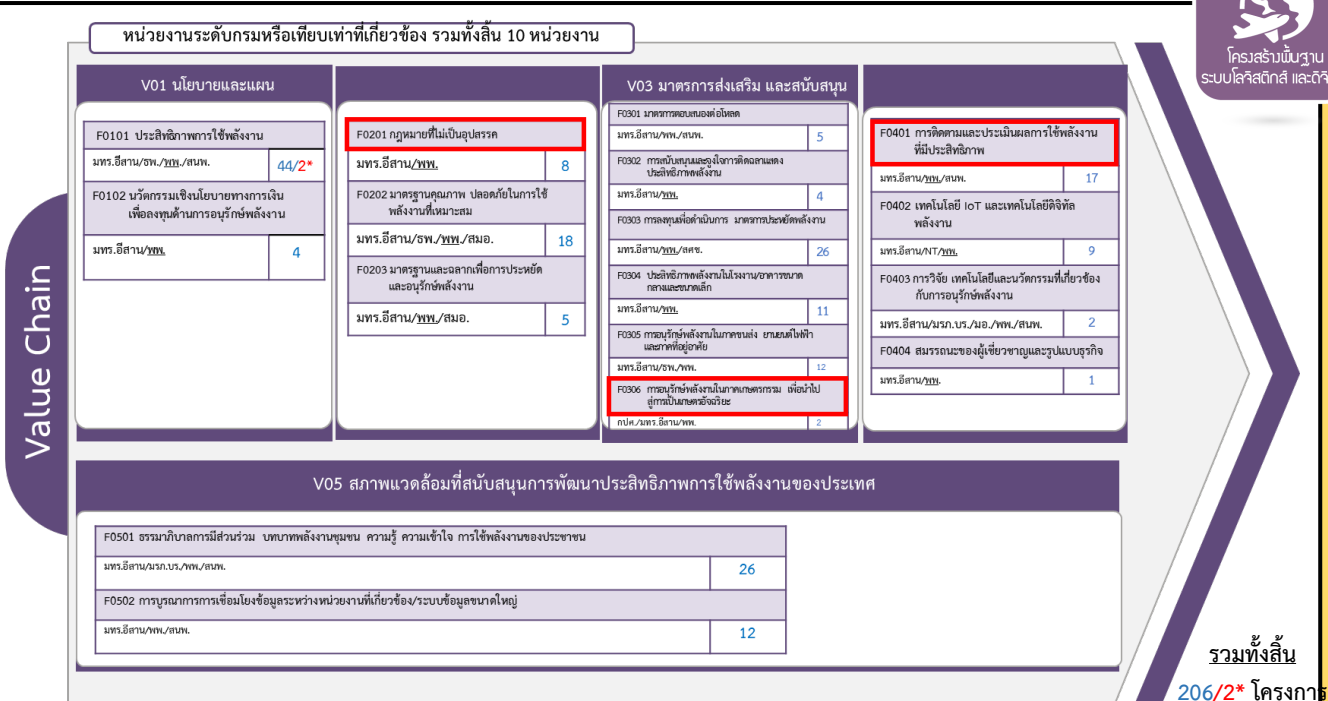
หน่วยงานระดับกรมหรือเทียบเท่าที่เกี่ยวข้อง รวมทั้งสิ้น 10 หน่วยงาน

โครงสร้างพื้นฐาน ระบบโลจิสติกส์ และดิจิ

Value Chain

V01 นโยบายและแผน

F0101 ประสิทธิภาพการใช้พลังงาน
มทร.อีสาน/ธพ./พพ./สนพ. 44/2*

F0102 นวัตกรรมเชิงนโยบายทางการเงิน เพื่อลงทุนด้านการอนุรักษ์พลังงาน
มทร.อีสาน/พพ. 4

F0201 กฎหมายที่ไม่เป็นอุปสรรค
มทร.อีสาน/พพ. 8

F0202 มาตรฐานคุณภาพ ปลอดภัยในการใช้พลังงานที่เหมาะสม
มทร.อีสาน/ธพ./พพ./สมอ. 18

F0203 มาตรฐานและฉลากเพื่อการประหยัด และอนุรักษ์พลังงาน
มทร.อีสาน/พพ./สมอ. 5

V03 มาตรการส่งเสริม และสนับสนุน

F0301 มาตรการตอบสนองต่อโหลด
มทร.อีสาน/พพ./สนพ. 5

F0302 การสนับสนุนและจูงใจการติดฉลากแสดงประสิทธิภาพพลังงาน
มทร.อีสาน/พพ. 4

F0303 การลงทุนเพื่อดำเนินการ มาตรการประหยัดพลังงาน
มทร.อีสาน/พพ./สศช. 26

F0304 ประสิทธิภาพพลังงานในโรงงาน/อาคารขนาดกลางและขนาดเล็ก
มทร.อีสาน/พพ. 11

F0305 การอนุรักษ์พลังงานในภาคขนส่ง ยานยนต์ไฟฟ้า และภาคที่อยู่อาศัย
มทร.อีสาน/ธพ./พพ. 12

F0306 การอนุรักษ์พลังงานในภาคเกษตรกรรม เพื่อนำไปสู่การเป็นเกษตรอัจฉริยะ
กปศ./มทร.อีสาน/พพ. 2

F0401 การติดตามและประเมินผลการใช้พลังงานที่มีประสิทธิภาพ
มทร.อีสาน/พพ./สนพ. 17

F0402 เทคโนโลยี IoT และเทคโนโลยีดิจิทัล พลังงาน
มทร.อีสาน/NT/พพ. 9

F0403 การวิจัย เทคโนโลยีและนวัตกรรมที่เกี่ยวข้องกับการอนุรักษ์พลังงาน
มทร.อีสาน/มรภ.บร./มอ./พพ./สนพ. 2

F0404 สมรรถนะของผู้เชี่ยวชาญและรูปแบบธุรกิจ
มทร.อีสาน/พพ. 1

V05 สภาพแวดล้อมที่สนับสนุนการพัฒนาประสิทธิภาพการใช้พลังงานของประเทศ

F0501 ธรรมาภิบาลการมีส่วนร่วม บทบาทพลังงานชุมชน ความรู้ ความเข้าใจ การใช้พลังงานของประชาชน
มทร.อีสาน/มรภ.บร./พพ./สนพ. 26

F0502 การบูรณาการการเชื่อมโยงข้อมูลระหว่างหน่วยงานที่เกี่ยวข้อง/ระบบข้อมูลขนาดใหญ่
มทร.อีสาน/พพ./สนพ. 12

รวมทั้งสิ้น
206/2* โครงการ